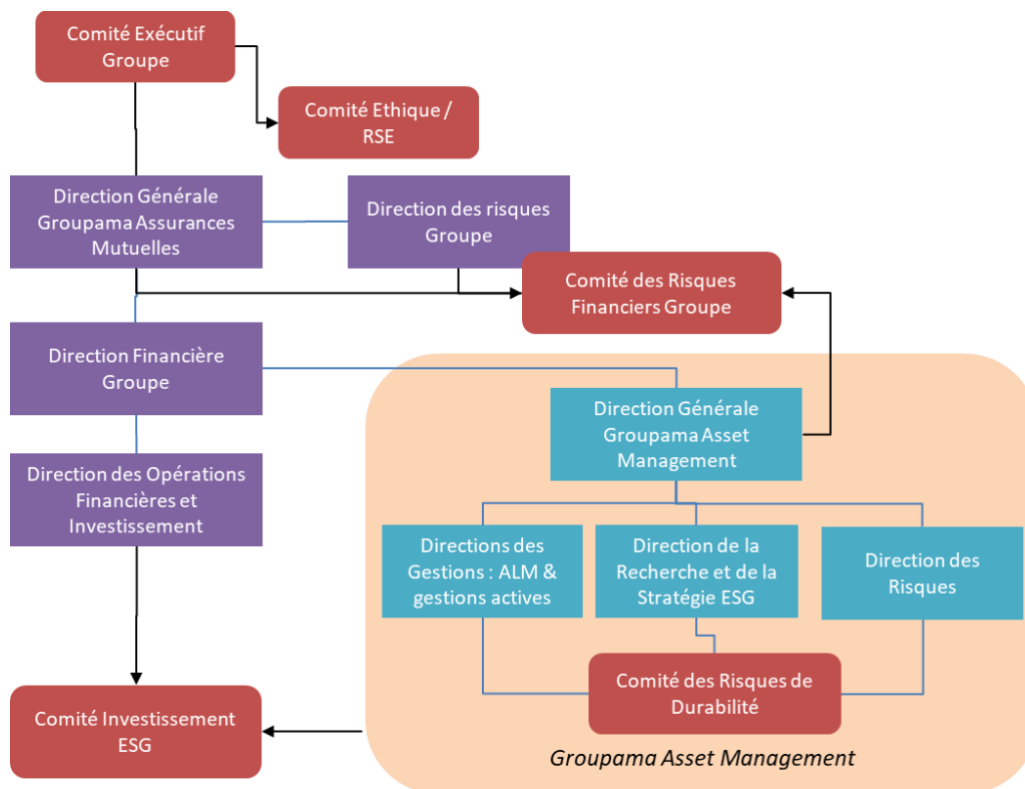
Comité Exécutif Groupe

Comité Ethique / RSE

Direction Générale Groupama Assurances Mutuelles

Direction des risques Groupe

Comité des Risques Financiers Groupe

Direction Financière Groupe

Direction Générale Groupama Asset Management

Direction des Opérations Financières et Investissement

Directions des Gestions : ALM & gestions actives

Direction de la Recherche et de la Stratégie ESG

Direction des Risques

Comité des Risques de Durabilité

Comité Investissement ESG

Groupama Asset Management